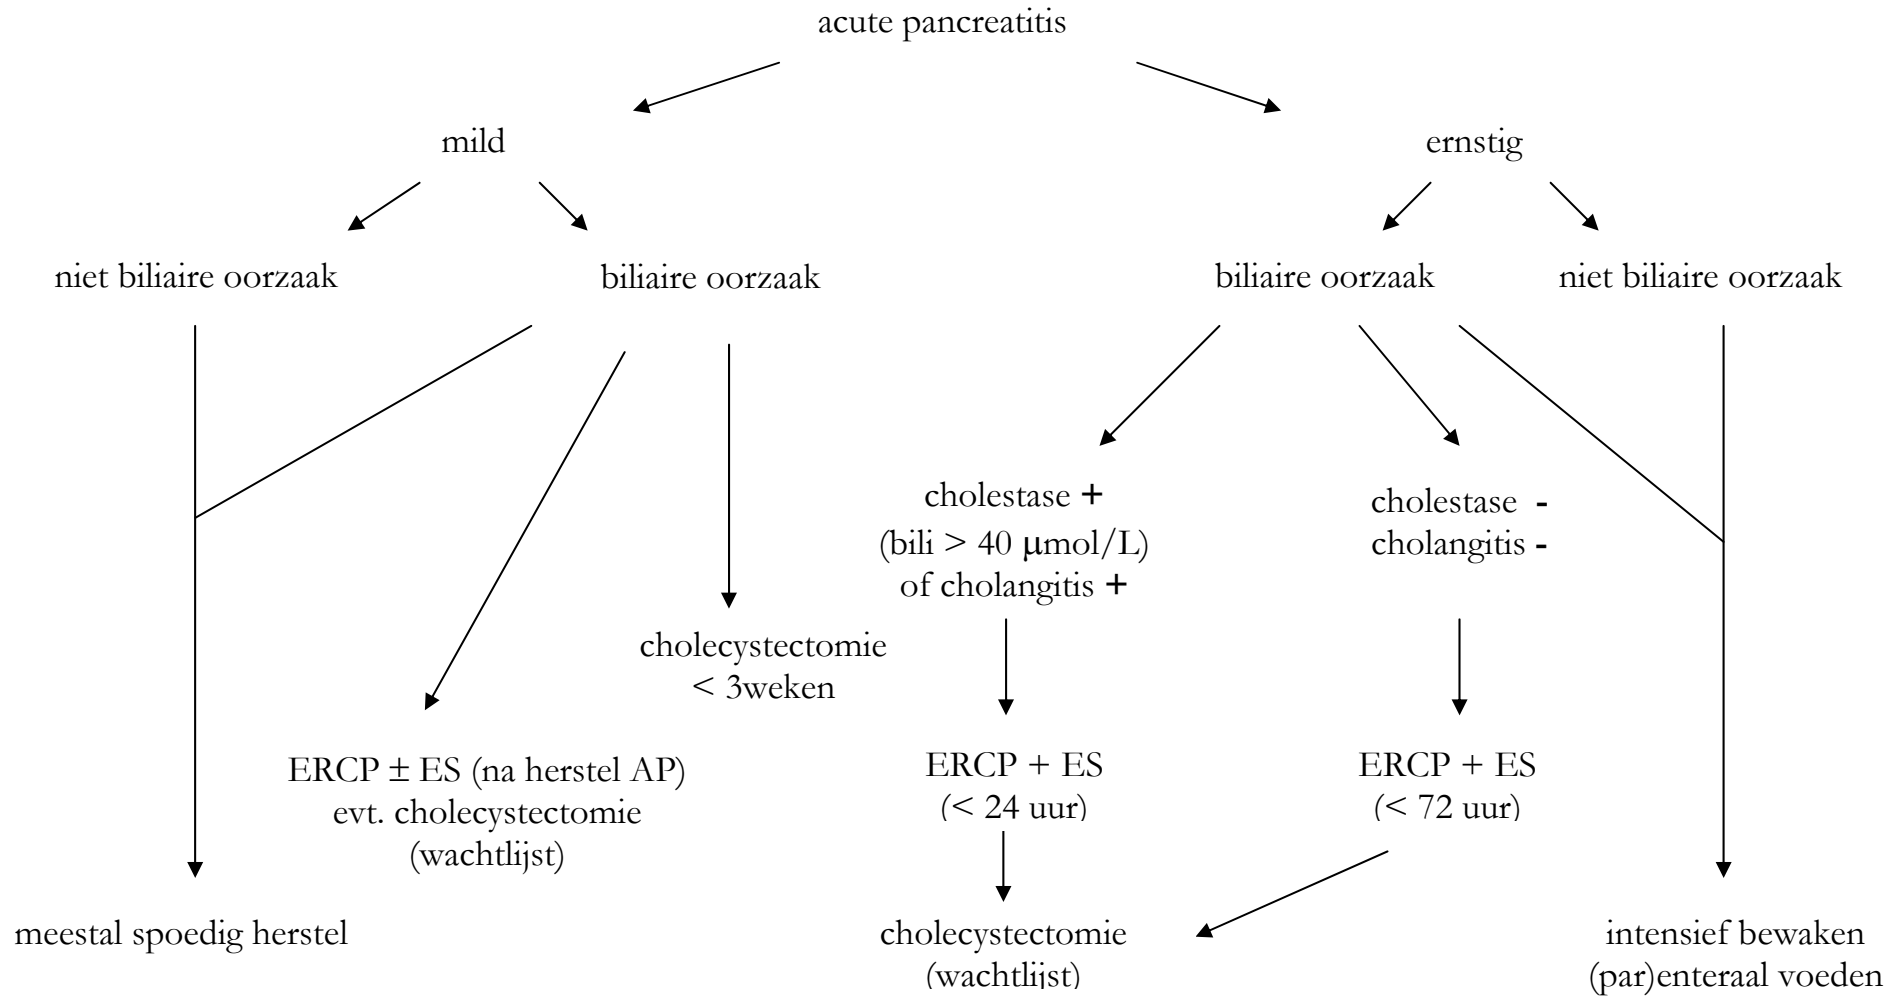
acute pancreatitis

mild

ernstig

niet biliaire oorzaak

biliaire oorzaak

biliaire oorzaak

niet biliaire oorzaak

cholestase +
(bili > 40 μmol/L)
of cholangitis +

cholestase -
cholangitis -

cholecystectomie
< 3weken

ERCP ± ES (na herstel AP)
evt. cholecystectomie
(wachtlijst)

ERCP + ES
(< 24 uur)

ERCP + ES
(< 72 uur)

meestal spoedig herstel

cholecystectomie
(wachtlijst)

intensief bewaken
(par)enteraal voeden